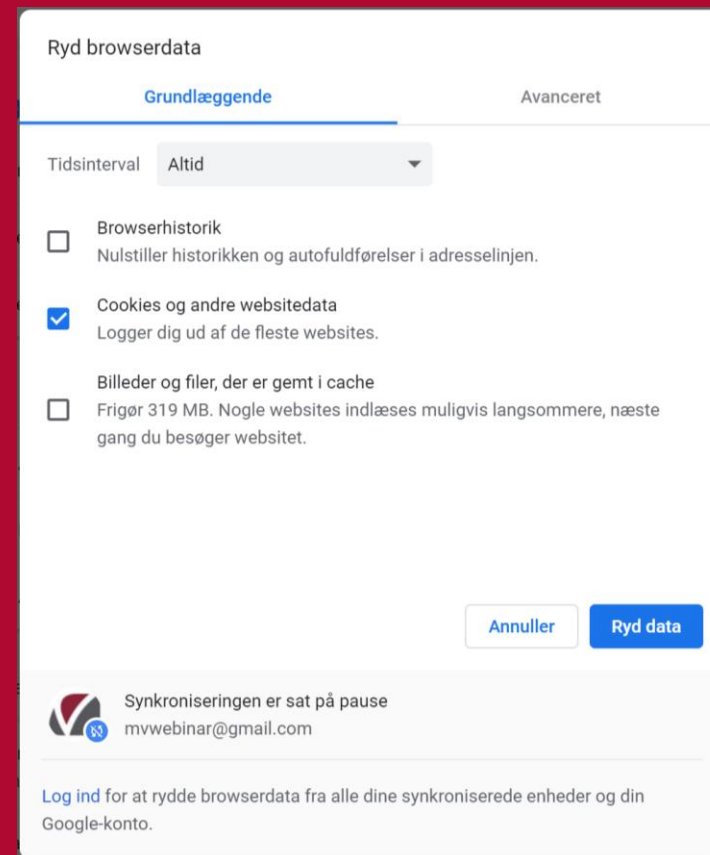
Ryd browserdata

Grundlæggende

Avanceret

Tidsinterval Altid

Browserhistorik
Nulstiller historikken og autofuldførelser i adresselinjen.

Cookies og andre websitedata
Logger dig ud af de fleste websites.

Billeder og filer, der er gemt i cache
Frigør 319 MB. Nogle websites indlæses muligvis langsommere, næste gang du besøger websitet.

Annuller

Ryd data

Synkroniseringen er sat på pause
mvwebinar@gmail.com

Log ind for at rydde browserdata fra alle dine synkroniserede enheder og din Google-konto.